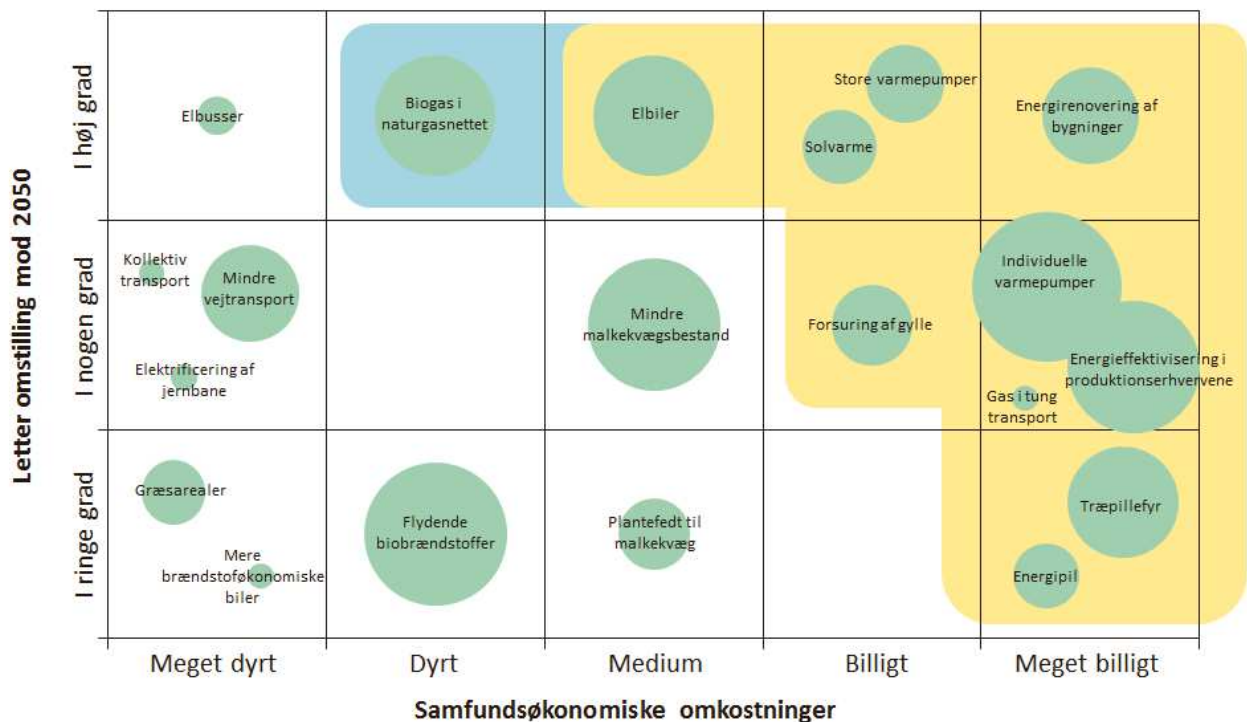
Letter omstilling mod 2050

I høj grad

Elbusser

Biogas i naturgasnettet

Elbiler

Store varmepumper

Solvarme

Energirenovering af bygninger

I nogen grad

Kollektiv transport

Mindre vejtransport

Elektrificering af jernbane

Mindre malkekvægsbestand

Forsuring af gylle

Individuelle varmepumper

Energieffektivisering i produktionserhvervene

Gas i tung transport

I ringe grad

Græsarealer

Mere brændstoføkonomiske biler

Flydende biobrændstoffer

Plantefedt til malkekvæg

Træpillefyr

Energipil

Meget dyrt

Dyrt

Medium

Billigt

Meget billigt

Samfundsøkonomiske omkostninger